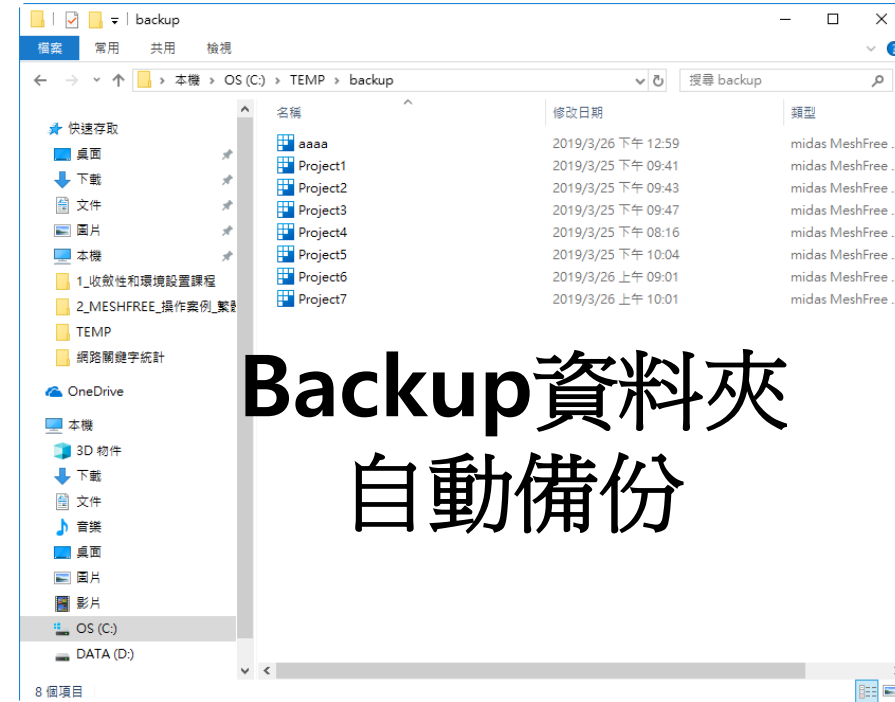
backup

檔案 常用 共用 檢視

本機 > OS (C:) > TEMP > backup

搜尋 backup

快速存取
桌面
下載
文件
圖片
本機
1_收斂性和環境設置課程
2_MESHFREE_操作案例_繁體
TEMP
網路關鍵字統計
OneDrive
本機
3D 物件
下載
文件
音樂
桌面
圖片
影片
OS (C:)
DATA (D:)

| 名稱 | 修改日期 | 類型 |
|---|---|---|
| aaaa | 2019/3/26 下午 12:59 | midas MeshFree ... |
| Project1 | 2019/3/25 下午 09:41 | midas MeshFree ... |
| Project2 | 2019/3/25 下午 09:43 | midas MeshFree ... |
| Project3 | 2019/3/25 下午 09:47 | midas MeshFree ... |
| Project4 | 2019/3/25 下午 08:16 | midas MeshFree ... |
| Project5 | 2019/3/25 下午 10:04 | midas MeshFree ... |
| Project6 | 2019/3/26 上午 09:01 | midas MeshFree ... |
| Project7 | 2019/3/26 上午 10:01 | midas MeshFree ... |

Backup資料夾
自動備份

8 個項目